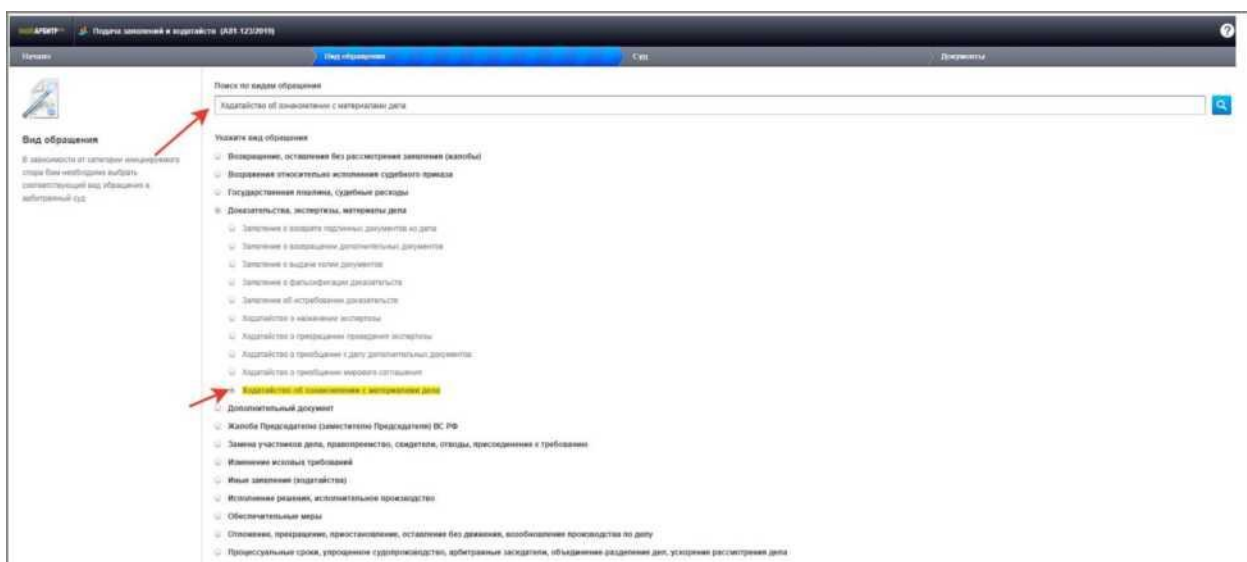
мой АРБИТР Подача заявлений и ходатайств (А01-123/2019)

?

Начало

Вид обращения

Суд

Документы

Вид обращения

В зависимости от категории инициируемого спора Вам необходимо выбрать соответствующий вид обращения в арбитражный суд

Поиск по видам обращения

Ходатайство об ознакомлении с материалами дела

Укажите вид обращения

Возвращение, оставление без рассмотрения заявления (жалобы)

Возражения относительно исполнения судебного приказа

Государственная пошлина, судебные расходы

Доказательства, экспертизы, материалы дела

Заявление о возврате подлинных документов из дела

Заявление о возвращении дополнительных документов

Заявление о выдаче копии документов

Заявление о фальсификации доказательств

Заявление об истребовании доказательств

Ходатайство о назначении экспертизы

Ходатайство о прекращении проведения экспертизы

Ходатайство о приобщении к делу дополнительных документов

Ходатайство о приобщении мирового соглашения

Ходатайство об ознакомлении с материалами дела

Дополнительный документ

Жалоба Председателю (заместителю Председателя) ВС РФ

Замена участников дела, правопреемство, свидетели, отводы, присоединение к требованию

Изменение исковых требований

Иные заявления (ходатайства)

Исполнение решения, исполнительное производство

Обеспечительные меры

Отложение, прекращение, приостановление, оставление без движения, возобновление производства по делу

Процессуальные сроки, упрощенное судопроизводство, арбитражные заседатели, объединение разделение дел, ускорение рассмотрения дела